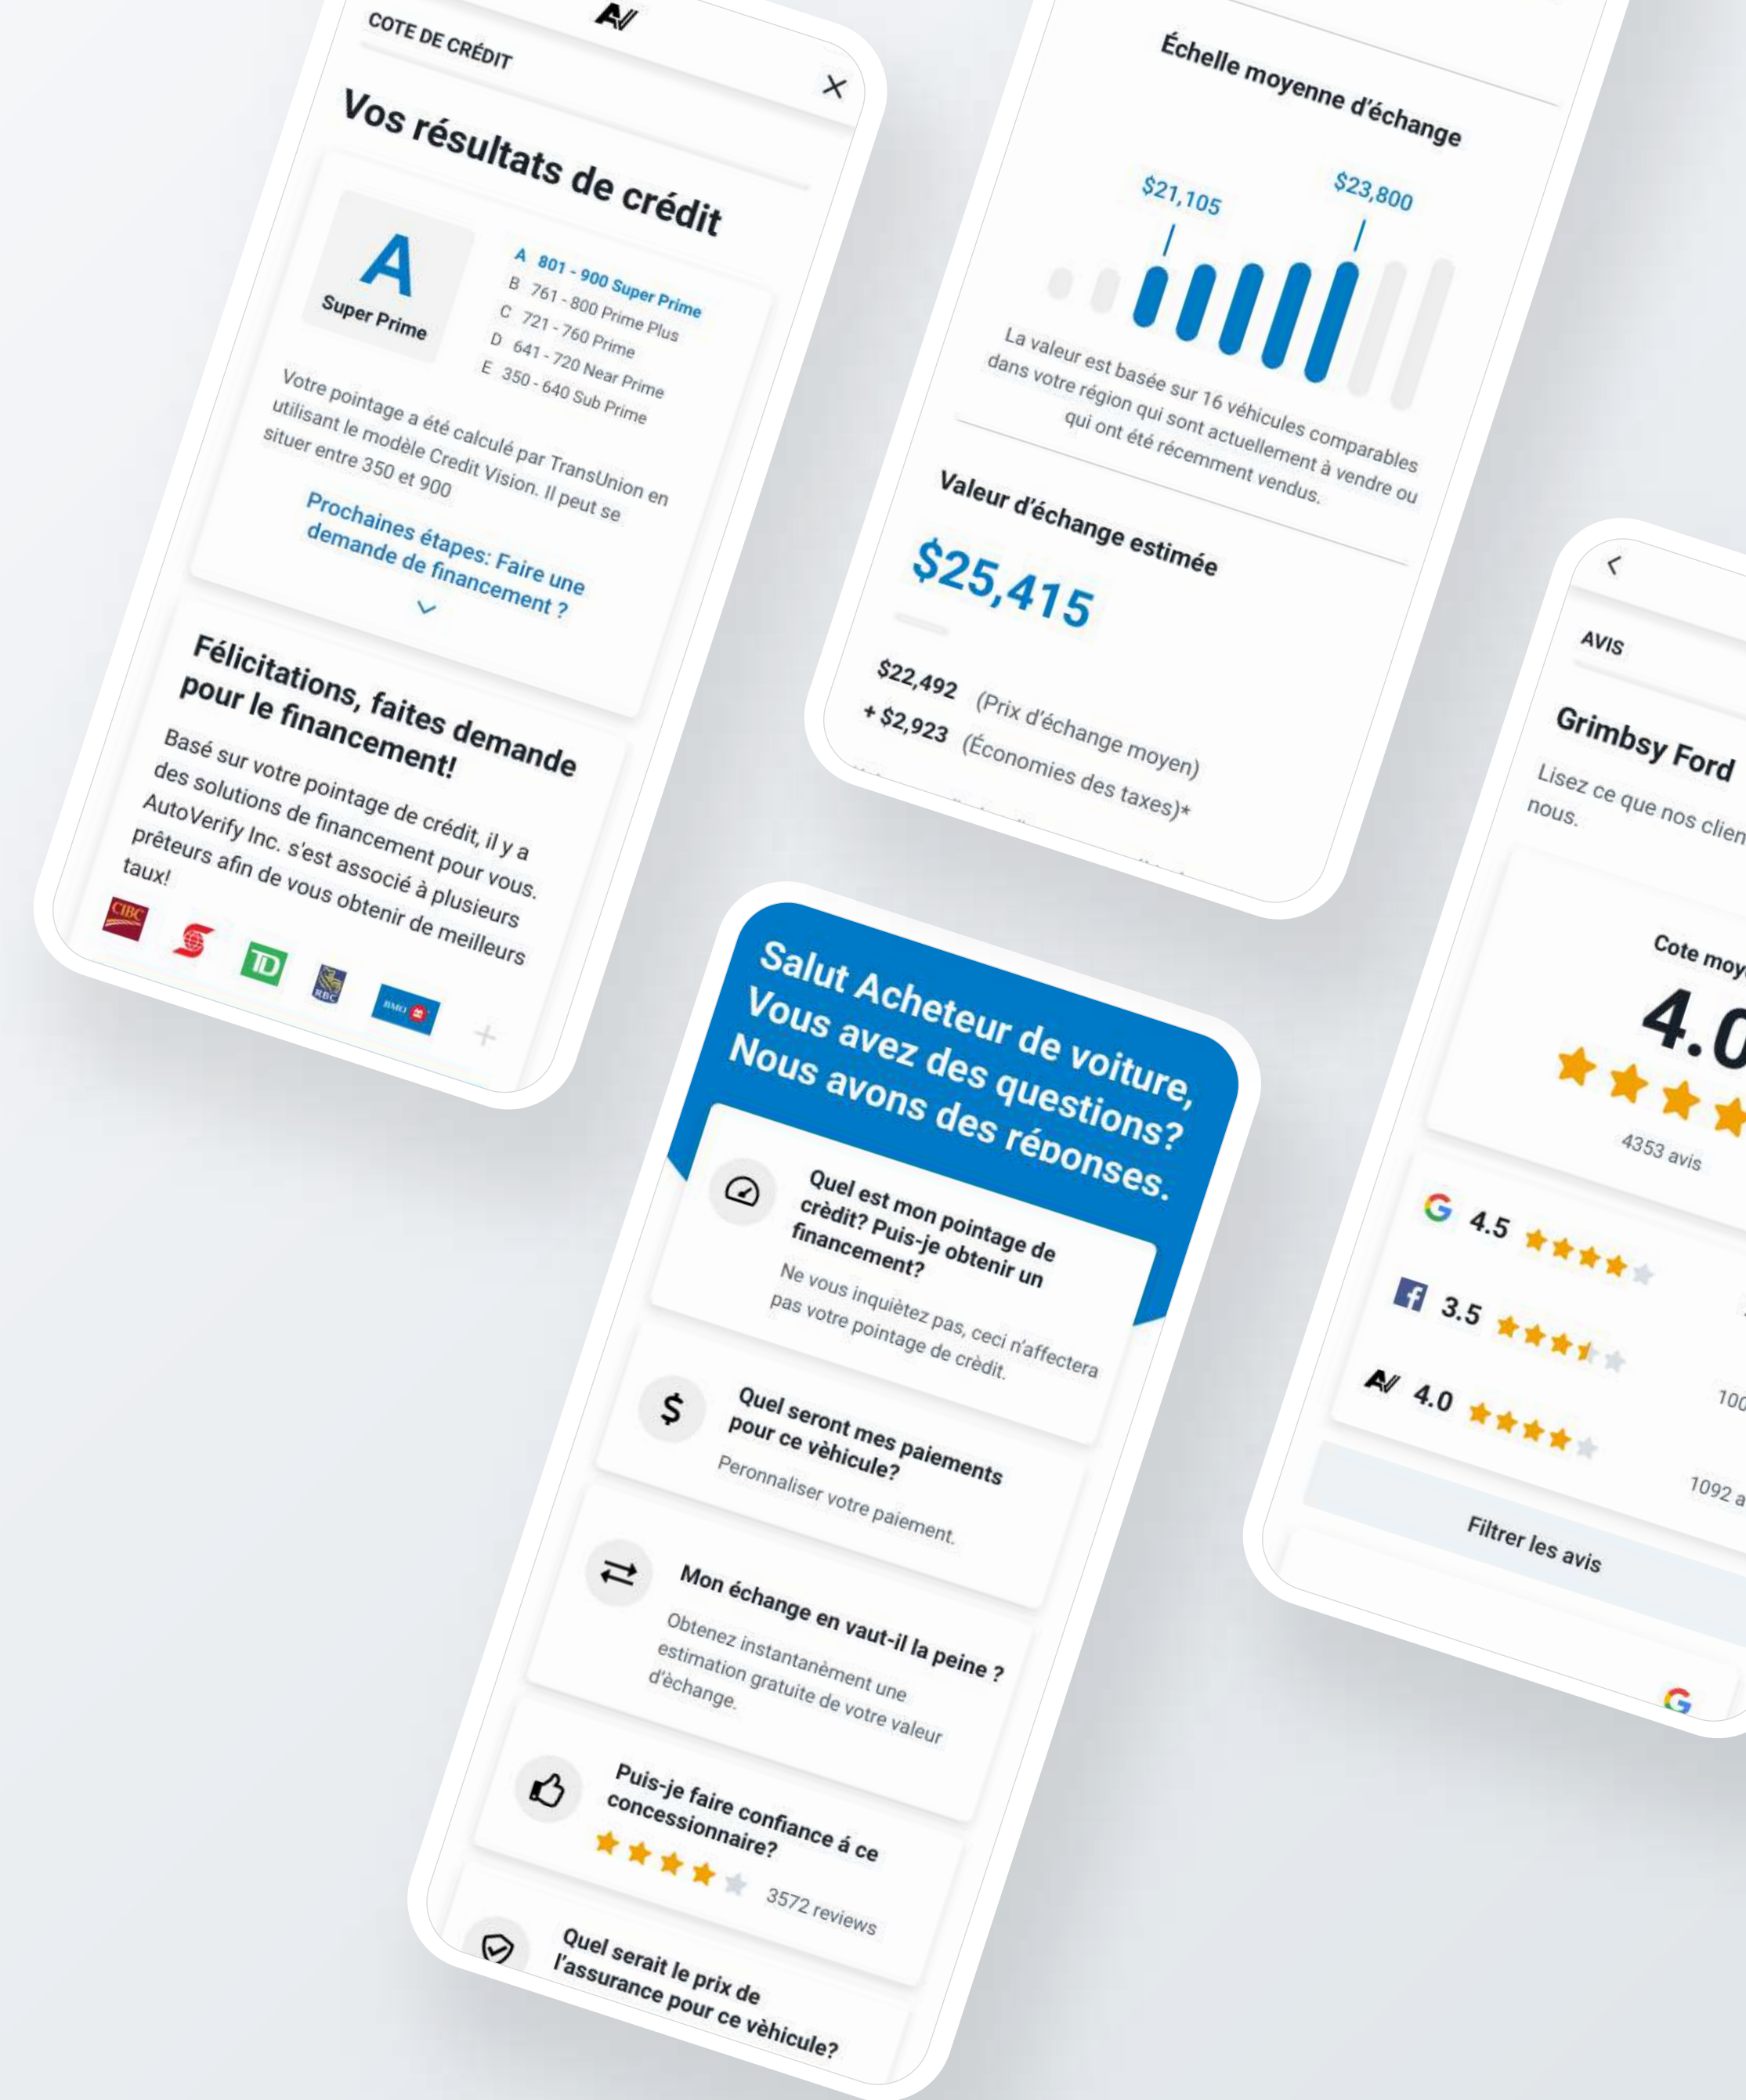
COTE DE CRÉDIT

Vos résultats de crédit

A
Super Prime

A 801 - 900 Super Prime
B 761 - 800 Prime Plus
C 721 - 760 Prime
D 641 - 720 Near Prime
E 350 - 640 Sub Prime

Votre pointage a été calculé par TransUnion en utilisant le modèle Credit Vision. Il peut se situer entre 350 et 900

Prochaines étapes: Faire une demande de financement ?

Félicitations, faites demande pour le financement!

Basé sur votre pointage de crédit, il y a des solutions de financement pour vous. AutoVerify Inc. s'est associé à plusieurs prêteurs afin de vous obtenir de meilleurs taux!

CIBC
TD
RBC
BMO
+

Échelle moyenne d'échange

$21,105
$23,800

La valeur est basée sur 16 véhicules comparables dans votre région qui sont actuellement à vendre ou qui ont été récemment vendus.

Valeur d'échange estimée

$25,415

$22,492 (Prix d'échange moyen)
+ $2,923 (Économies des taxes)*

Salut Acheteur de voiture, Vous avez des questions? Nous avons des réponses.

Quel est mon pointage de crédit? Puis-je obtenir un financement?
Ne vous inquiétez pas, ceci n'affectera pas votre pointage de crédit.

Quel seront mes paiements pour ce vèhicule?
Peronnaliser votre paiement.

Mon échange en vaut-il la peine ?
Obtenez instantanément une estimation gratuite de votre valeur d'échange.

Puis-je faire confiance á ce concessionnaire?
3572 reviews

Quel serait le prix de l'assurance pour ce vèhicule?

AVIS

Grimbsy Ford
Lisez ce que nos clien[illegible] nous.

Cote moy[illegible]
4.0
4353 avis

4.5
3.5
100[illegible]
4.0
1092 a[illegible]

Filtrer les avis